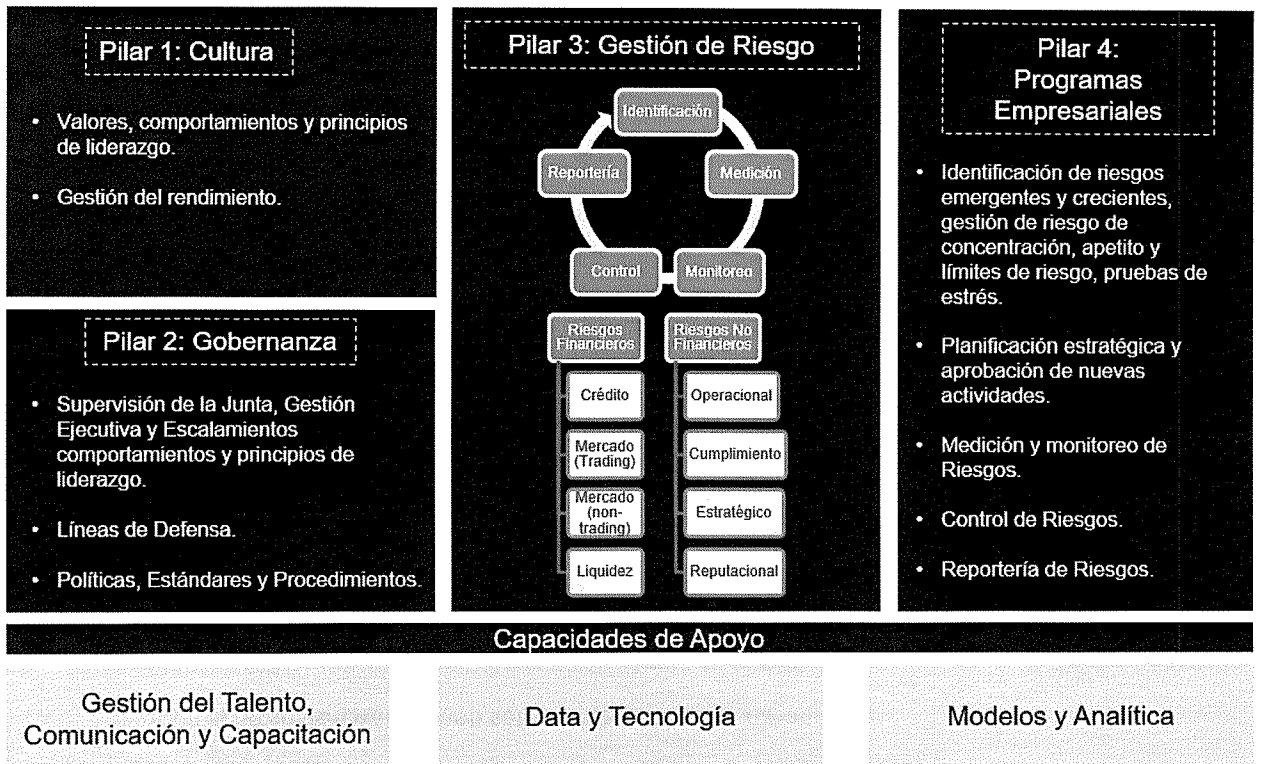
Pilar 1: Cultura

• Valores, comportamientos y principios de liderazgo.

• Gestión del rendimiento.

Pilar 2: Gobernanza

• Supervisión de la Junta, Gestión Ejecutiva y Escalamientos comportamientos y principios de liderazgo.

• Líneas de Defensa.

• Políticas, Estándares y Procedimientos.

Pilar 3: Gestión de Riesgo

Identificación

Medición

Monitoreo

Control

Reportería

Riesgos Financieros

Crédito

Mercado (Trading)

Mercado (non-trading)

Liquidez

Riesgos No Financieros

Operacional

Cumplimiento

Estratégico

Reputacional

Pilar 4: Programas Empresariales

• Identificación de riesgos emergentes y crecientes, gestión de riesgo de concentración, apetito y límites de riesgo, pruebas de estrés.

• Planificación estratégica y aprobación de nuevas actividades.

• Medición y monitoreo de Riesgos.

• Control de Riesgos.

• Reportería de Riesgos.

Capacidades de Apoyo

Gestión del Talento, Comunicación y Capacitación

Data y Tecnología

Modelos y Analítica